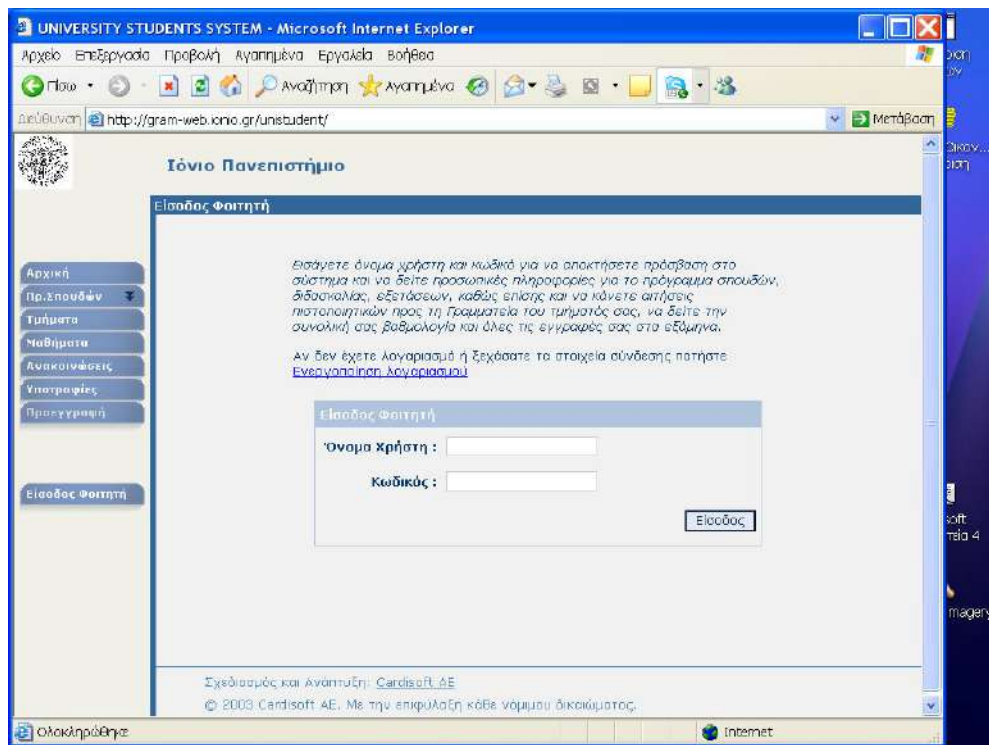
UNIVERSITY STUDENTS SYSTEM - Microsoft Internet Explorer

Αρχείο Επεξεργασία Προβολή Αγαπημένα Εργαλεία Βοήθεια

Πίσω Αναζήτηση Αγαπημένα

Διεύθυνση http://gram-web.ionio.gr/unistudent/ Μετάβαση

Ιόνιο Πανεπιστήμιο

Είσοδος Φοιτητή

Αρχική
Πρ.Σπουδών
Τμήματα
Μαθήματα
Ανακοινώσεις
Υποτροφίες
Προεγγραφή

Είσοδος Φοιτητή

Εισάγετε όνομα χρήστη και κωδικό για να αποκτήσετε πρόσβαση στο σύστημα και να δείτε προσωπικές πληροφορίες για το πρόγραμμα σπουδών, διδασκαλίας, εξετάσεων, καθώς επίσης και να κάνετε αιτήσεις πιστοποιητικών προς τη Γραμματεία του τμήματός σας, να δείτε την συνολική σας βαθμολογία και όλες τις εγγραφές σας στα εξάμηνα.

Αν δεν έχετε λογαριασμό ή ξεχάσατε τα στοιχεία σύνδεσης πατήστε Ενεργοποίηση λογαριασμού

Είσοδος Φοιτητή

Όνομα Χρήστη :

Κωδικός :

Είσοδος

Σχεδιασμός και Ανάπτυξη: Cardisoft AE

© 2003 Cardisoft AE. Με την επιφύλαξη κάθε νόμιμου δικαιώματος.

Ολοκληρώθηκε

Internet